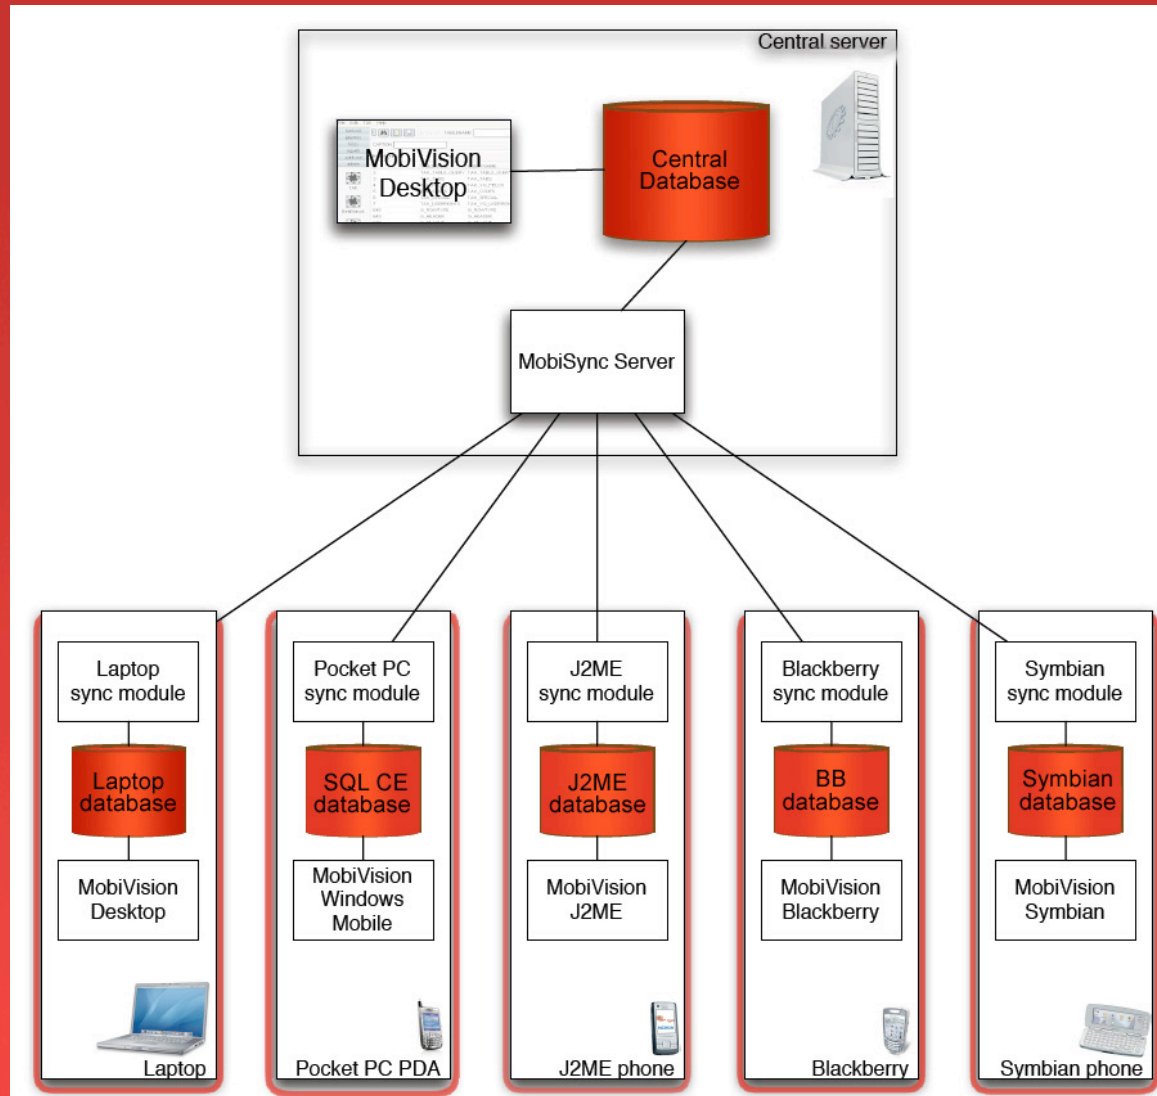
Central server

MobiVision Desktop

Central Database

MobiSync Server

Laptop sync module

Laptop database

MobiVision Desktop

Laptop

Pocket PC sync module

SQL CE database

MobiVision Windows Mobile

Pocket PC PDA

J2ME sync module

J2ME database

MobiVision J2ME

J2ME phone

Blackberry sync module

BB database

MobiVision Blackberry

Blackberry

Symbian sync module

Symbian database

MobiVision Symbian

Symbian phone